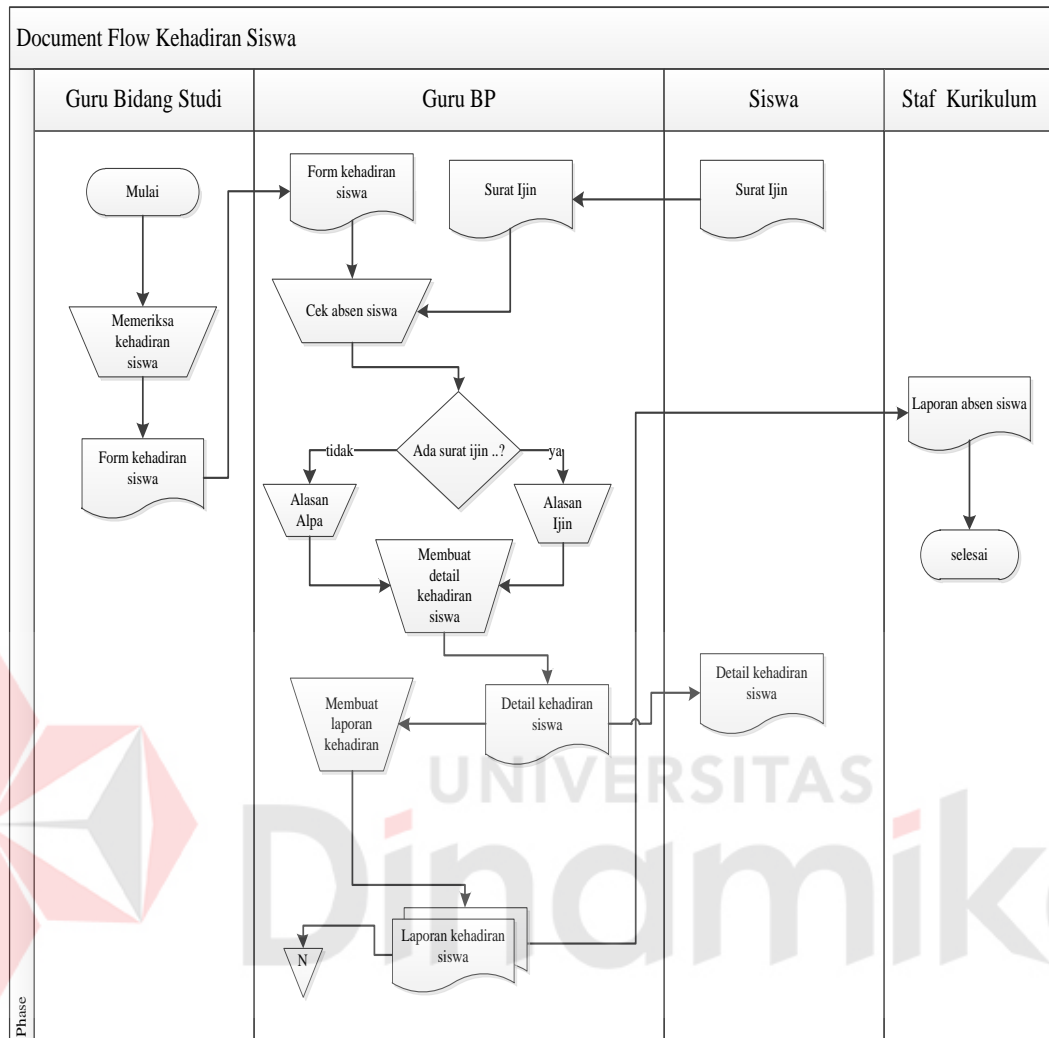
Document Flow Kehadiran Siswa

Guru Bidang Studi

Guru BP

Siswa

Staf Kurikulum

Mulai

Memeriksa kehadiran siswa

Form kehadiran siswa

Form kehadiran siswa

Surat Ijin

Surat Ijin

Cek absen siswa

Ada surat ijin ..?

tidak

ya

Alasan Alpa

Alasan Ijin

Membuat detail kehadiran siswa

Laporan absen siswa

selesai

Membuat laporan kehadiran

Detail kehadiran siswa

Detail kehadiran siswa

UNIVERSITAS

Dinamika

Laporan kehadiran siswa

N

Phase